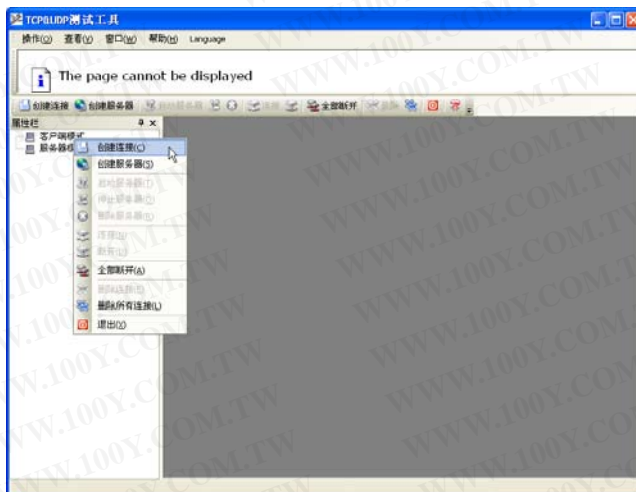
TCP&UDP测试工具

操作(O) 查看(V) 窗口(W) 帮助(H) Language

The page cannot be displayed

创建连接 创建服务器 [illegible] 全部断开 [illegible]

属性栏 ╀ ×

客户端模式
服务器模式

创建连接(C)
创建服务器(S)
启动服务器(T)
停止服务器(P)
删除服务器(D)
连接(E)
断开(U)
全部断开(A)
删除连接(R)
删除所有连接(L)
退出(X)

WWW.100Y.COM.TW